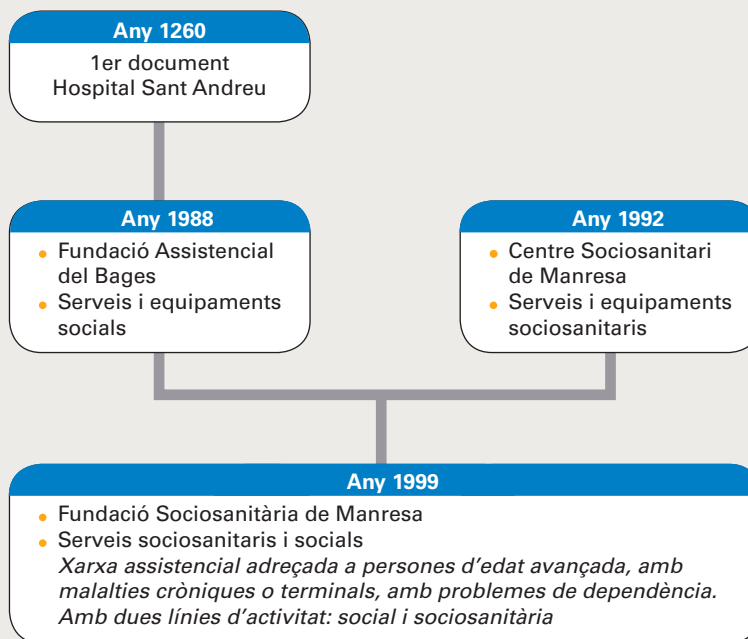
Any 1260

1er document
Hospital Sant Andreu

Any 1988

- Fundació Assistencial del Bages
- Serveis i equipaments socials

Any 1992

- Centre Sociosanitari de Manresa
- Serveis i equipaments sociosanitaris

Any 1999

- Fundació Sociosanitària de Manresa
- Serveis sociosanitaris i socials
*Xarxa assistencial adreçada a persones d'edat avançada, amb malalties cròniques o terminals, amb problemes de dependència. Amb dues línies d'activitat: social i sociosanitària*